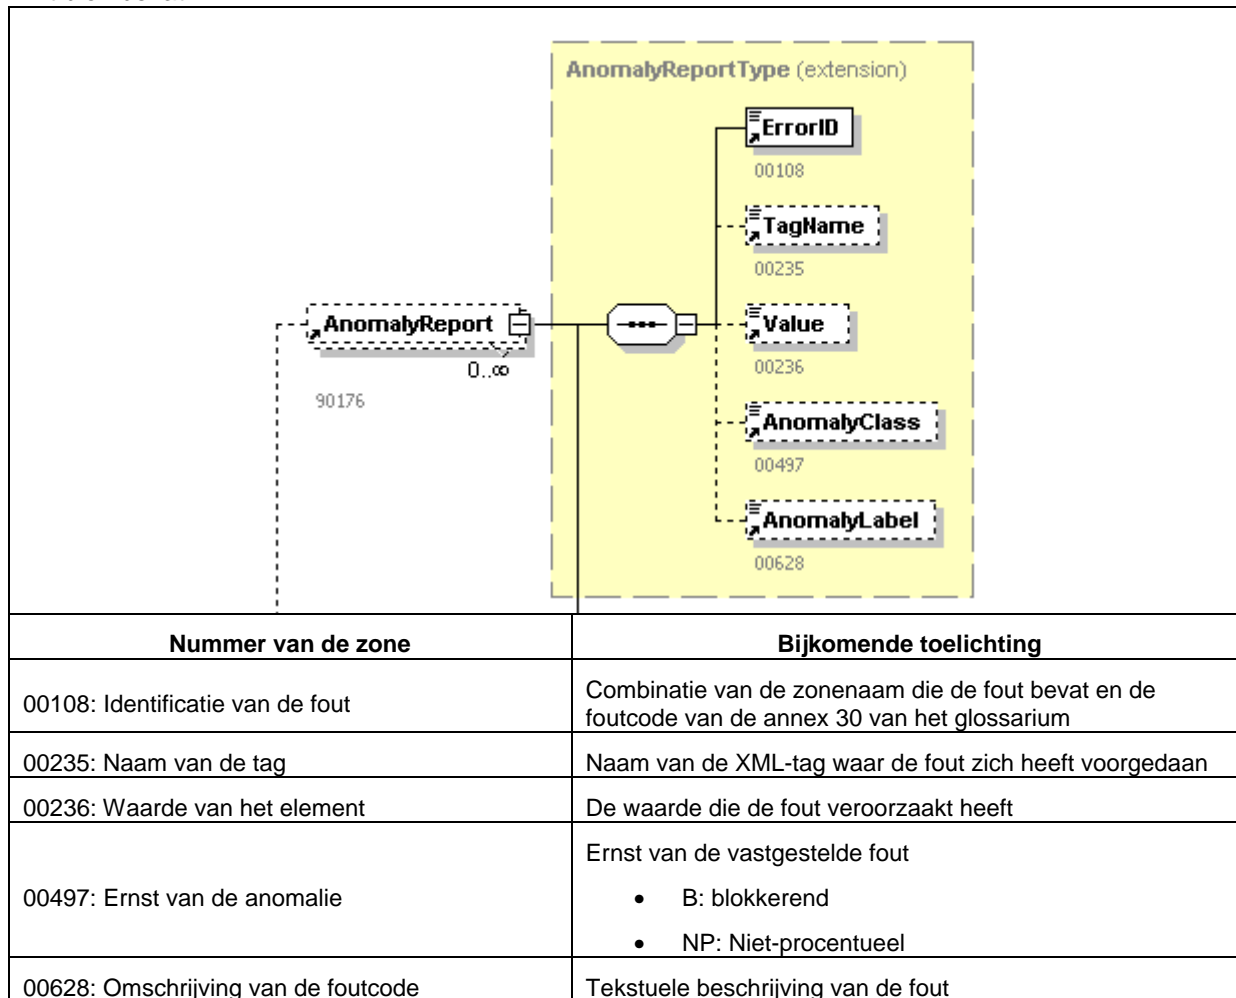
AnomalyReportType (extension)

ErrorID
00108

TagName
00235

AnomalyReport
0..∞
90176

Value
00236

AnomalyClass
00497

AnomalyLabel
00628

| Nummer van de zone | Bijkomende toelichting |
|---|---|
| 00108: Identificatie van de fout | Combinatie van de zonenaam die de fout bevat en de foutcode van de annex 30 van het glossarium |
| 00235: Naam van de tag | Naam van de XML-tag waar de fout zich heeft voorgedaan |
| 00236: Waarde van het element | De waarde die de fout veroorzaakt heeft |
| 00497: Ernst van de anomalie | Ernst van de vastgestelde fout<br>• B: blokkerend<br>• NP: Niet-procentueel |
| 00628: Omschrijving van de foutcode | Tekstuele beschrijving van de fout |